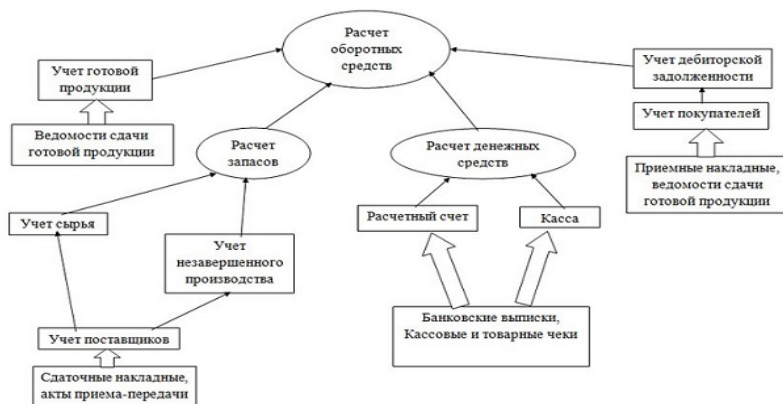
Расчет оборотных средств

Учет готовой продукции

Ведомости сдачи готовой продукции

Расчет запасов

Расчет денежных средств

Учет дебиторской задолженности

Учет покупателей

Приемные накладные, ведомости сдачи готовой продукции

Учет сырья

Учет незавершенного производства

Расчетный счет

Касса

Банковские выписки, Кассовые и товарные чеки

Учет поставщиков

Сдаточные накладные, акты приема-передачи